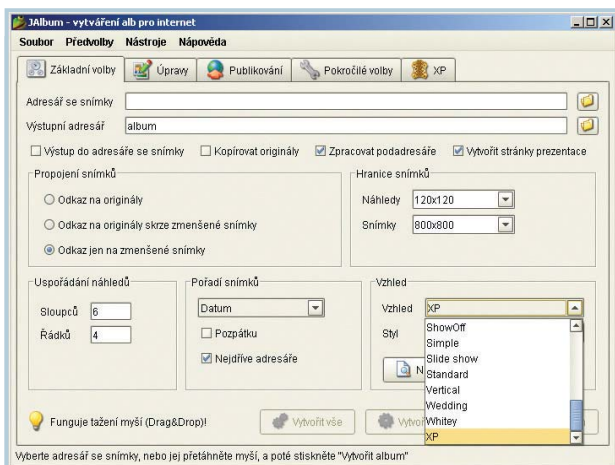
JAlbum - vytváření alb pro internet

Soubor Předvolby Nástroje Nápověda

Základní volby | Úpravy | Publikování | Pokročilé volby | XP

Adresář se snímky

Výstupní adresář album

Výstup do adresáře se snímky | Kopírovat originály | Zpracovat podadresáře | Vytvořit stránky prezentace

Propojení snímků

Odkaz na originály

Odkaz na originály skrze zmenšené snímky

Odkaz jen na zmenšené snímky

Hranice snímků

Náhledy 120x120

Snímky 800x800

Uspořádání náhledů

Sloupců 6

Řádků 4

Pořadí snímků

Datum

Pozpátku

Nejdříve adresáře

Vzhled

Vzhled XP

Styl

N

ShowOff
Simple
Slide show
Standard
Vertical
Wedding
Whitey
XP

Funguje tažení myší (Drag&Drop)!

Vytvořit vše

Vytvoř

Vyberte adresář se snímky, nebo jej přetáhněte myší, a poté stiskněte "Vytvořit album"